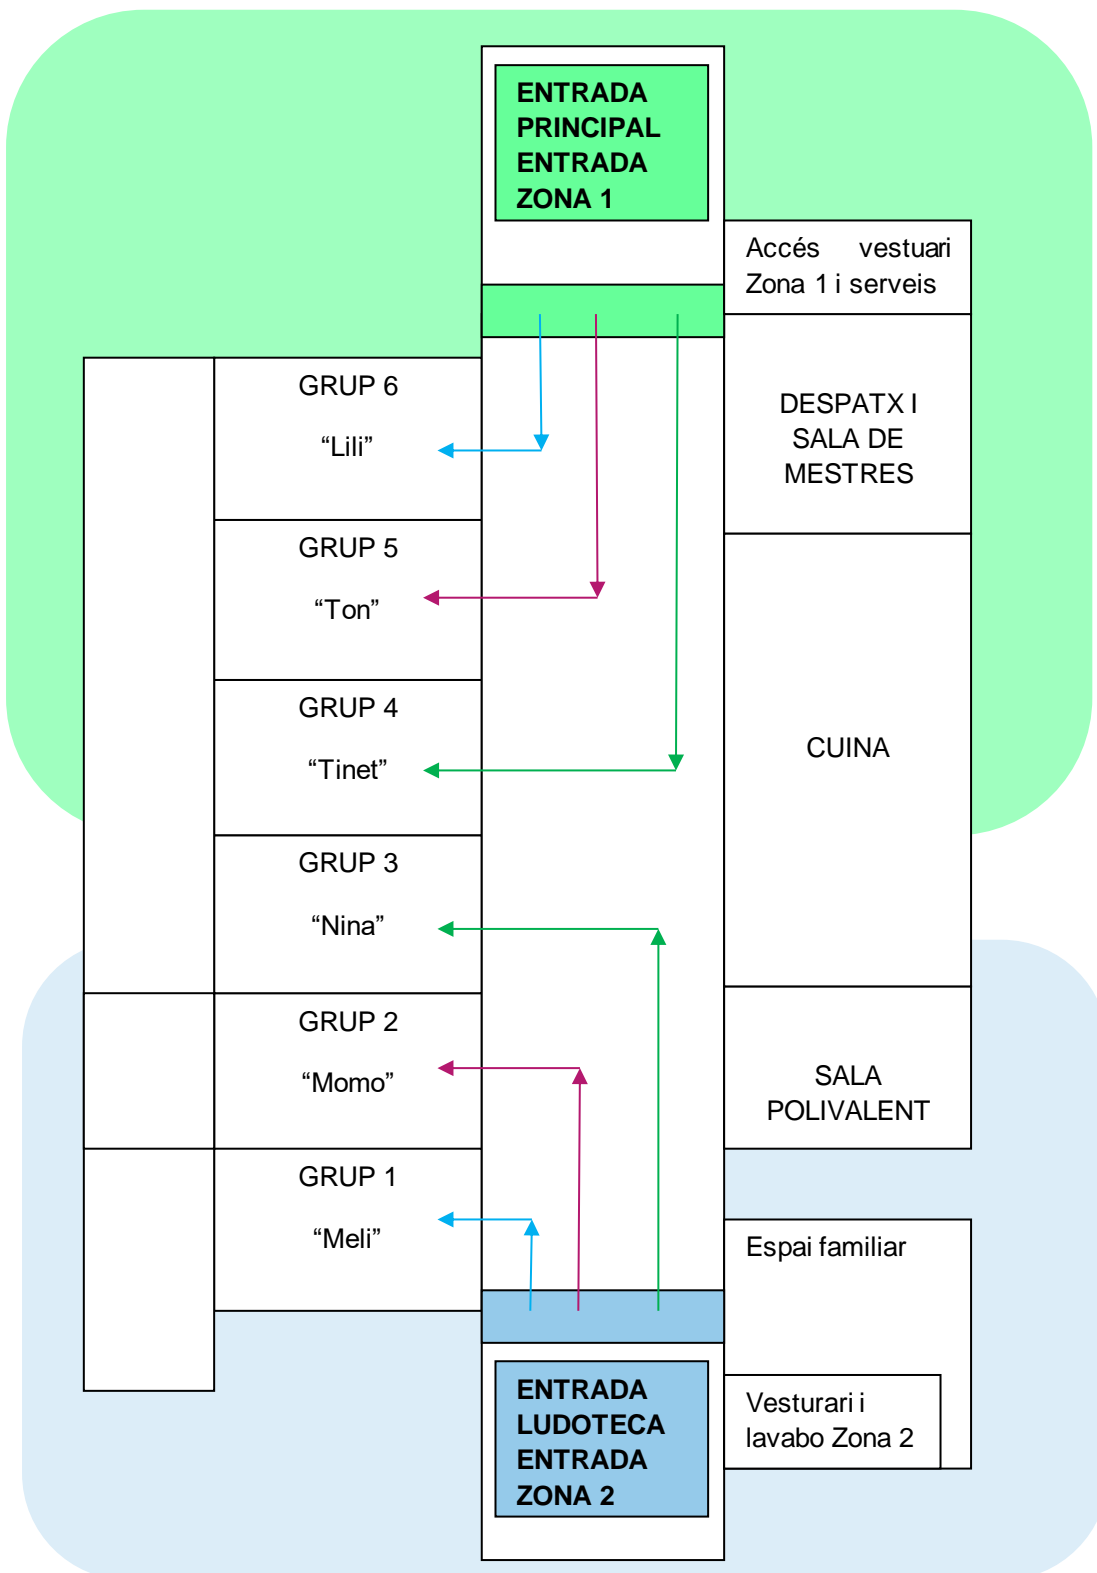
ENTRADA PRINCIPAL ENTRADA ZONA 1

Accés vestuari Zona 1 i serveis

GRUP 6
“Lili”

DESPATX I SALA DE MESTRES

GRUP 5
“Ton”

GRUP 4
“Tinet”

CUINA

GRUP 3
“Nina”

GRUP 2
“Momo”

SALA POLIVALENT

GRUP 1
“Meli”

Espai familiar

Vesturari i lavabo Zona 2

ENTRADA LUDOTECA ENTRADA ZONA 2